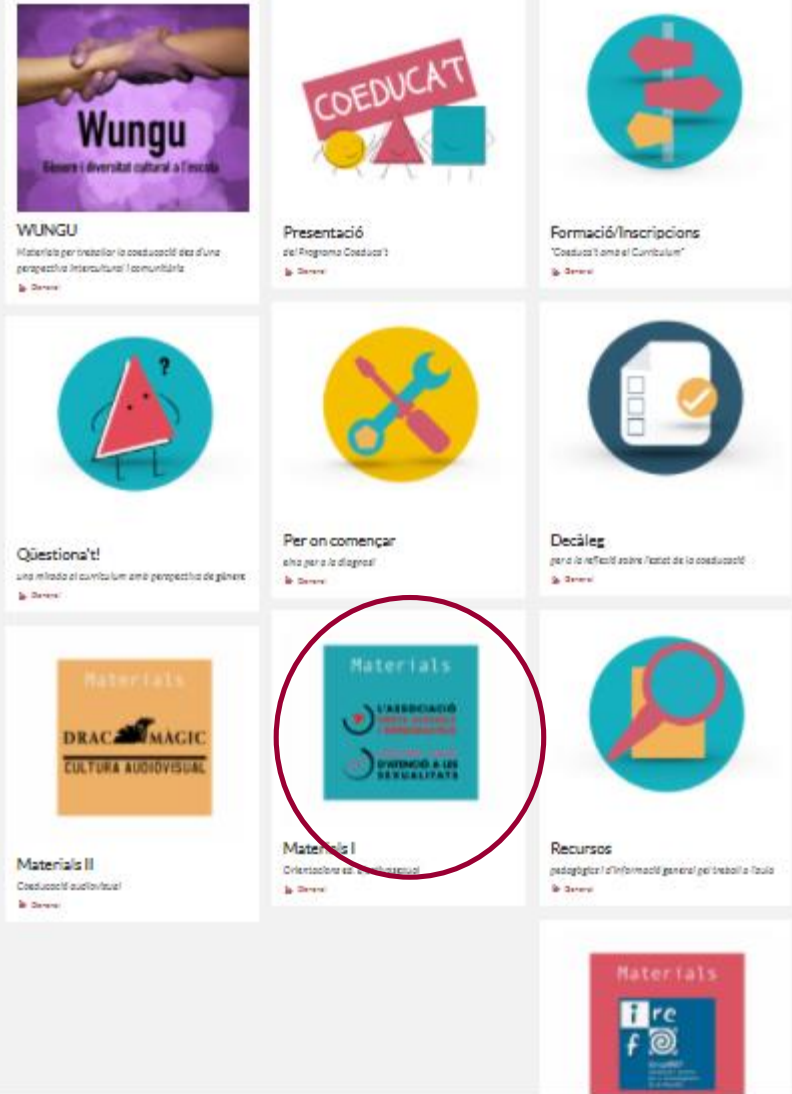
Wungu
Gènere i diversitat cultural a l'escola

WUNGU
Materials per treballar la coeducació des d'una perspectiva intercultural i comunitària
General

COEDUCA'T

Presentació
del Programa Coeduca't
General

Formació/Inscripcions
"Coeduca't amb el Currículum"
General

Qüestiona't!
una mirada al currículum amb perspectiva de gènere
General

Per on començar
eines per a la diagnosi
General

Decàleg
per a la reflexió sobre l'estat de la coeducació
General

Materials
DRAC MÀGIC
CULTURA AUDIOVISUAL

Materials II
Coeducació audiovisual
General

Materials
L'ASSOCIACIÓ DRETS SEXUALS I REPRODUCTIUS
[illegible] D'ATENCIÓ A LES SEXUALITATS

Materials I
Orientacions ed. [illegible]
General

Recursos
pedagògics i d'informació general pel treball a l'aula
General

Materials
ire f
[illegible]